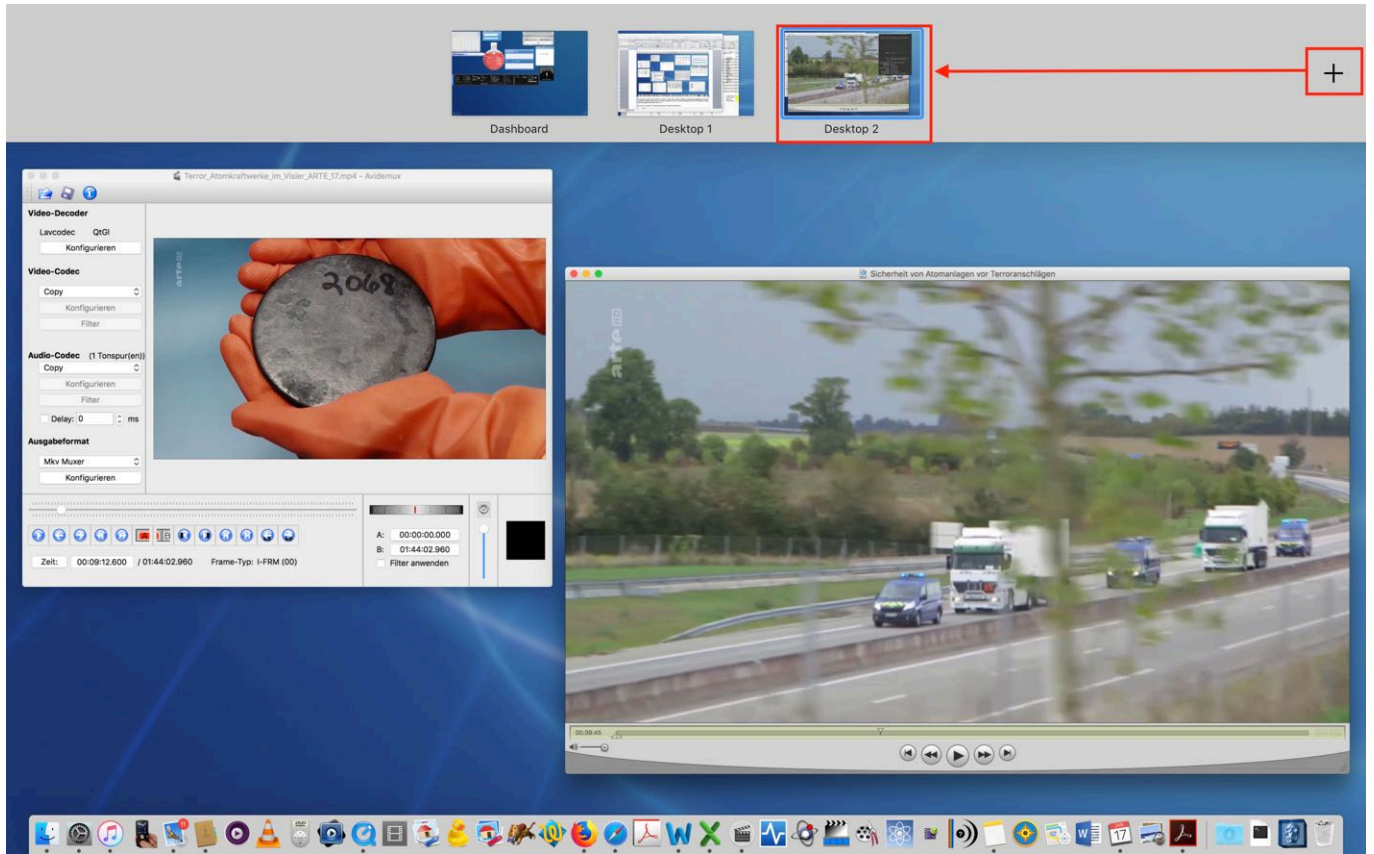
Dashboard
Desktop 1
Desktop 2
+

Terror_Atomkraftwerke_im_Visier_ARTE_17.mp4 - Avidemux

Video-Decoder
Lavcodec QtGl
Konfigurieren

Video-Codec
Copy
Konfigurieren
Filter

Audio-Codec (1 Tonspur(en))
Copy
Konfigurieren
Filter
Delay: 0 ms

Ausgabeformat
Mkv Muxer
Konfigurieren

2068

A: 00:00:00.000
B: 01:44:02.960
Filter anwenden

Zeit: 00:09:12.600 / 01:44:02.960 Frame-Typ: I-FRM (00)

Sicherheit von Atomanlagen vor Terroranschlägen

arte

00:39:45